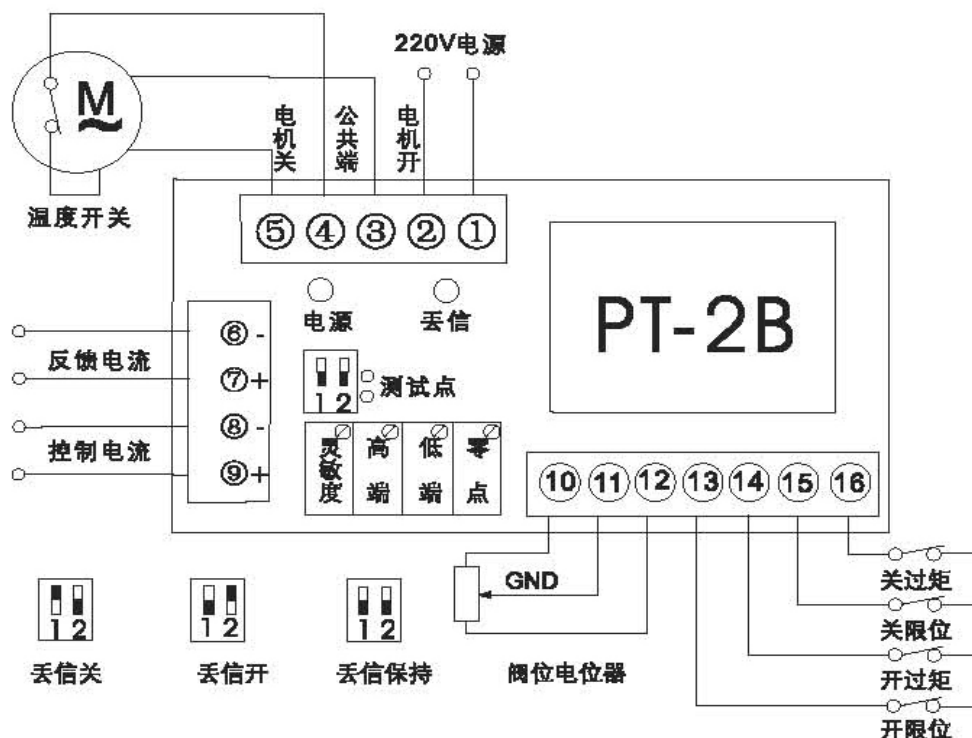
220V电源

M

电机关

公共端

电机开

温度开关

⑤ ④ ③ ② ①

电源 丢信

PT-2B

⑥-

反馈电流

⑦+

1 2 测试点

⑧-

控制电流

⑨+

灵敏度 高端 低端 零点

⑩ ⑪ ⑫ ⑬ ⑭ ⑮ ⑯

GND

关过矩

关限位

开过矩

开限位

1 2 1 2 1 2

丢信关 丢信开 丢信保持 阀位电位器